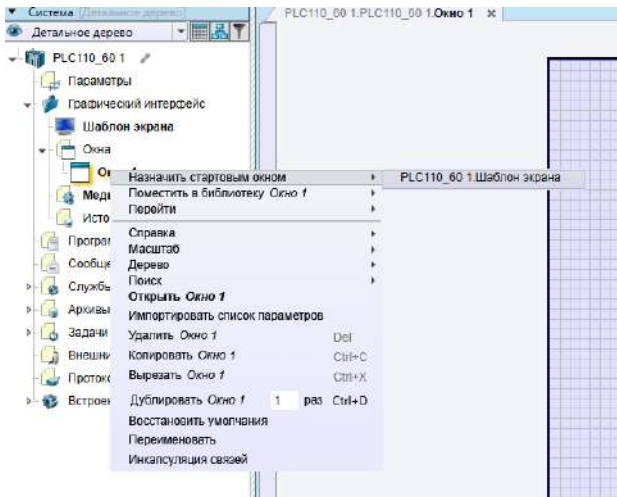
▾ Система [Детальное дерево]
Детальное дерево
PLC110_60 1
Параметры
Графический интерфейс
Шаблон экрана
Окна
Ок
Меди
Исто
Програ
Сообще
Службь
Архивы
Задачи
Внешни
Протоко
Встроен

PLC110_60 1.PLC110_60 1.Окно 1 ×

Назначить стартовым окном ▸
Поместить в библиотеку Окно 1 ▸
Перейти ▸
Справка ▸
Масштаб ▸
Дерево ▸
Поиск ▸
Открыть Окно 1
Импортировать список параметров
Удалить Окно 1 Del
Копировать Окно 1 Ctrl+C
Вырезать Окно 1 Ctrl+X
Дублировать Окно 1 1 раз Ctrl+D
Восстановить умолчания
Переименовать
Инкапсуляция связей

PLC110_60 1.Шаблон экрана